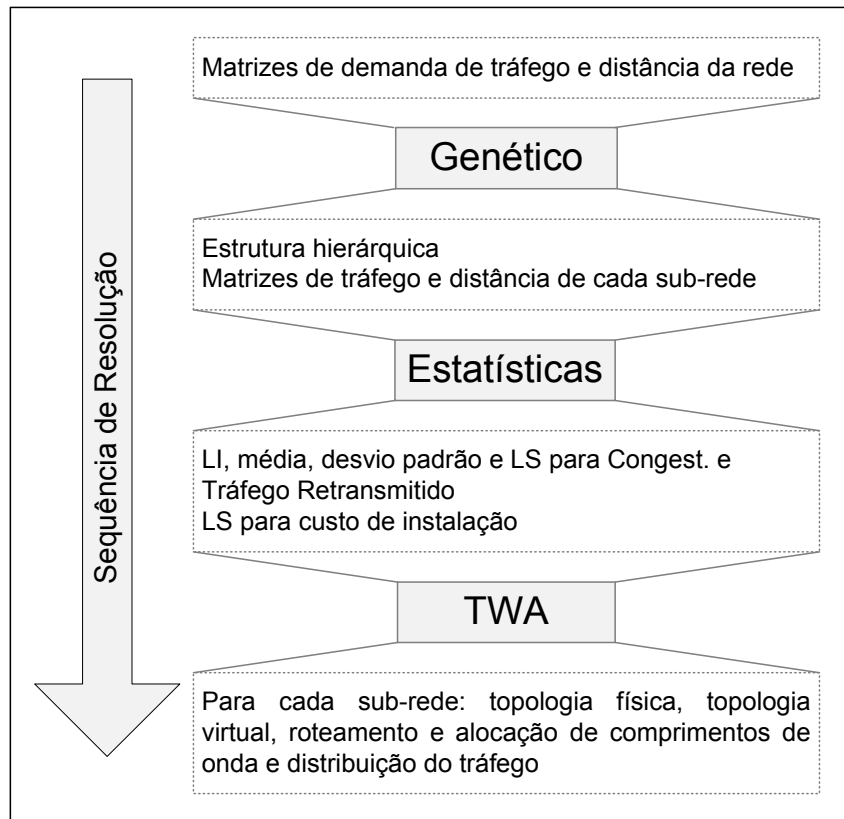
Sequência de Resolução

Matrizes de demanda de tráfego e distância da rede

Genético

Estrutura hierárquica
Matrizes de tráfego e distância de cada sub-rede

Estatísticas

LI, média, desvio padrão e LS para Congest. e Tráfego Retransmitido
LS para custo de instalação

TWA

Para cada sub-rede: topologia física, topologia virtual, roteamento e alocação de comprimentos de onda e distribuição do tráfego